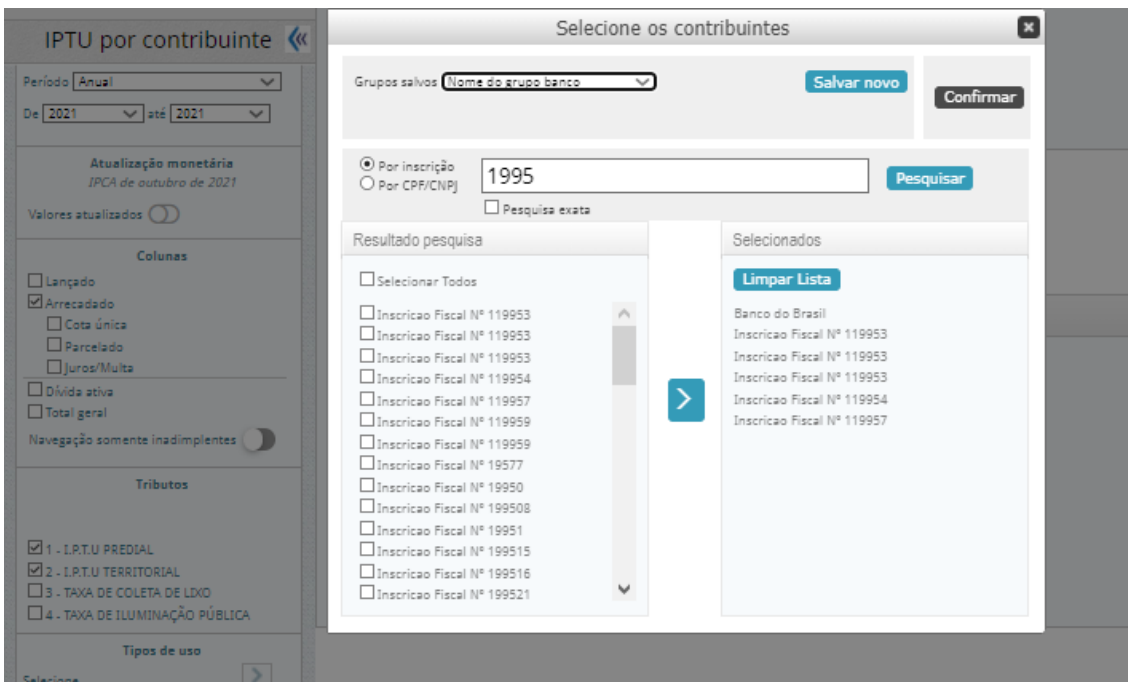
IPTU por contribuinte «

Período Anual
De 2021 até 2021

Atualização monetária
IPCA de outubro de 2021
Valores atualizados

Colunas
Lançado
Arrecadado
Cota única
Parcelado
Juros/Multa
Dívida ativa
Total geral
Navegação somente inadimplentes

Tributos

1 - I.P.T.U PREDIAL
2 - I.P.T.U TERRITORIAL
3 - TAXA DE COLETA DE LIXO
4 - TAXA DE ILUMINAÇÃO PÚBLICA

Tipos de uso
Selecione

Selecione os contribuintes

Grupos salvos Nome do grupo banco
Salvar novo
Confirmar

Por inscrição
Por CPF/CNPJ
1995
Pesquisar
Pesquisa exata

Resultado pesquisa
Selecionar Todos
Inscricao Fiscal Nº 119953
Inscricao Fiscal Nº 119953
Inscricao Fiscal Nº 119953
Inscricao Fiscal Nº 119954
Inscricao Fiscal Nº 119957
Inscricao Fiscal Nº 119959
Inscricao Fiscal Nº 119959
Inscricao Fiscal Nº 19577
Inscricao Fiscal Nº 19950
Inscricao Fiscal Nº 199508
Inscricao Fiscal Nº 19951
Inscricao Fiscal Nº 199515
Inscricao Fiscal Nº 199516
Inscricao Fiscal Nº 199521

Selecionados
Limpar Lista
Banco do Brasil
Inscricao Fiscal Nº 119953
Inscricao Fiscal Nº 119953
Inscricao Fiscal Nº 119953
Inscricao Fiscal Nº 119954
Inscricao Fiscal Nº 119957